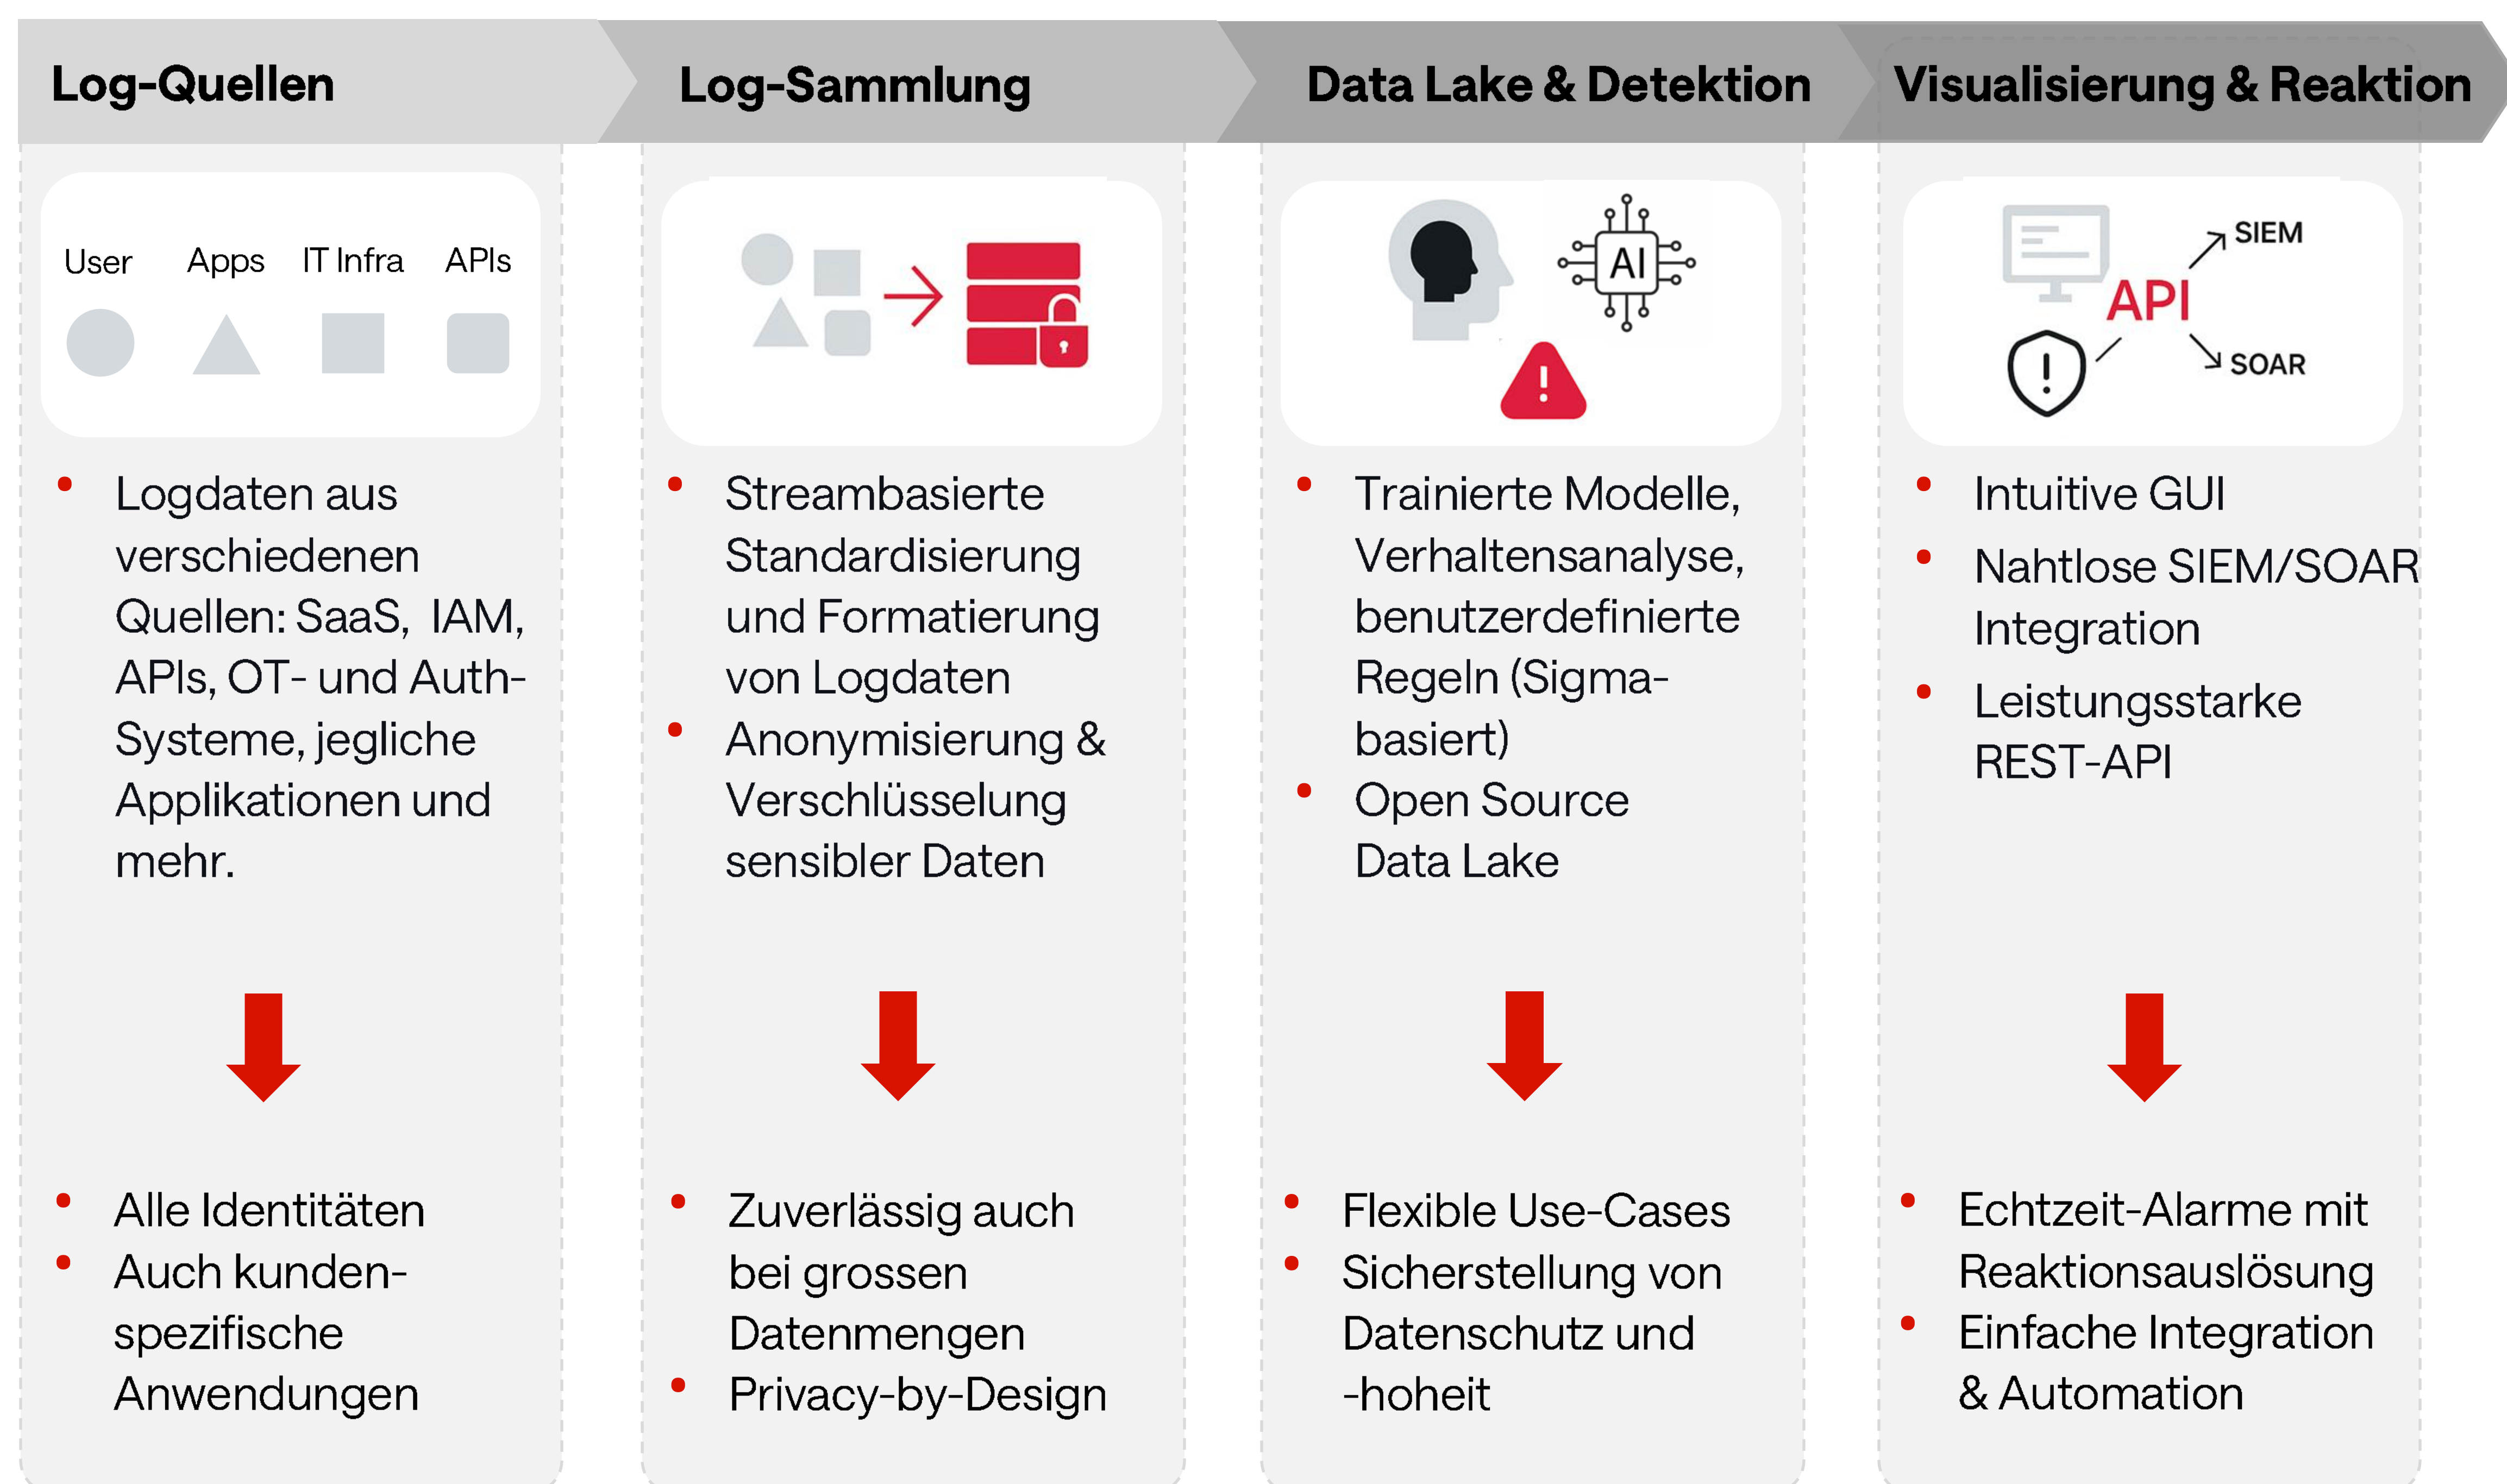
Log-Quellen

User Apps IT Infra APIs

- Logdaten aus verschiedenen Quellen: SaaS, IAM, APIs, OT- und Auth-Systeme, jegliche Applikationen und mehr.

- Alle Identitäten
- Auch kunden-spezifische Anwendungen

Log-Sammlung

- Streambasierte Standardisierung und Formatierung von Logdaten
- Anonymisierung & Verschlüsselung sensibler Daten

- Zuverlässig auch bei grossen Datenmengen
- Privacy-by-Design

Data Lake & Detektion

AI

- Trainierte Modelle, Verhaltensanalyse, benutzerdefinierte Regeln (Sigma-basiert)
- Open Source Data Lake

- Flexible Use-Cases
- Sicherstellung von Datenschutz und -hoheit

Visualisierung & Reaktion

SIEM
API
SOAR

- Intuitive GUI
- Nahtlose SIEM/SOAR Integration
- Leistungsstarke REST-API

- Echtzeit-Alarme mit Reaktionsauslösung
- Einfache Integration & Automation